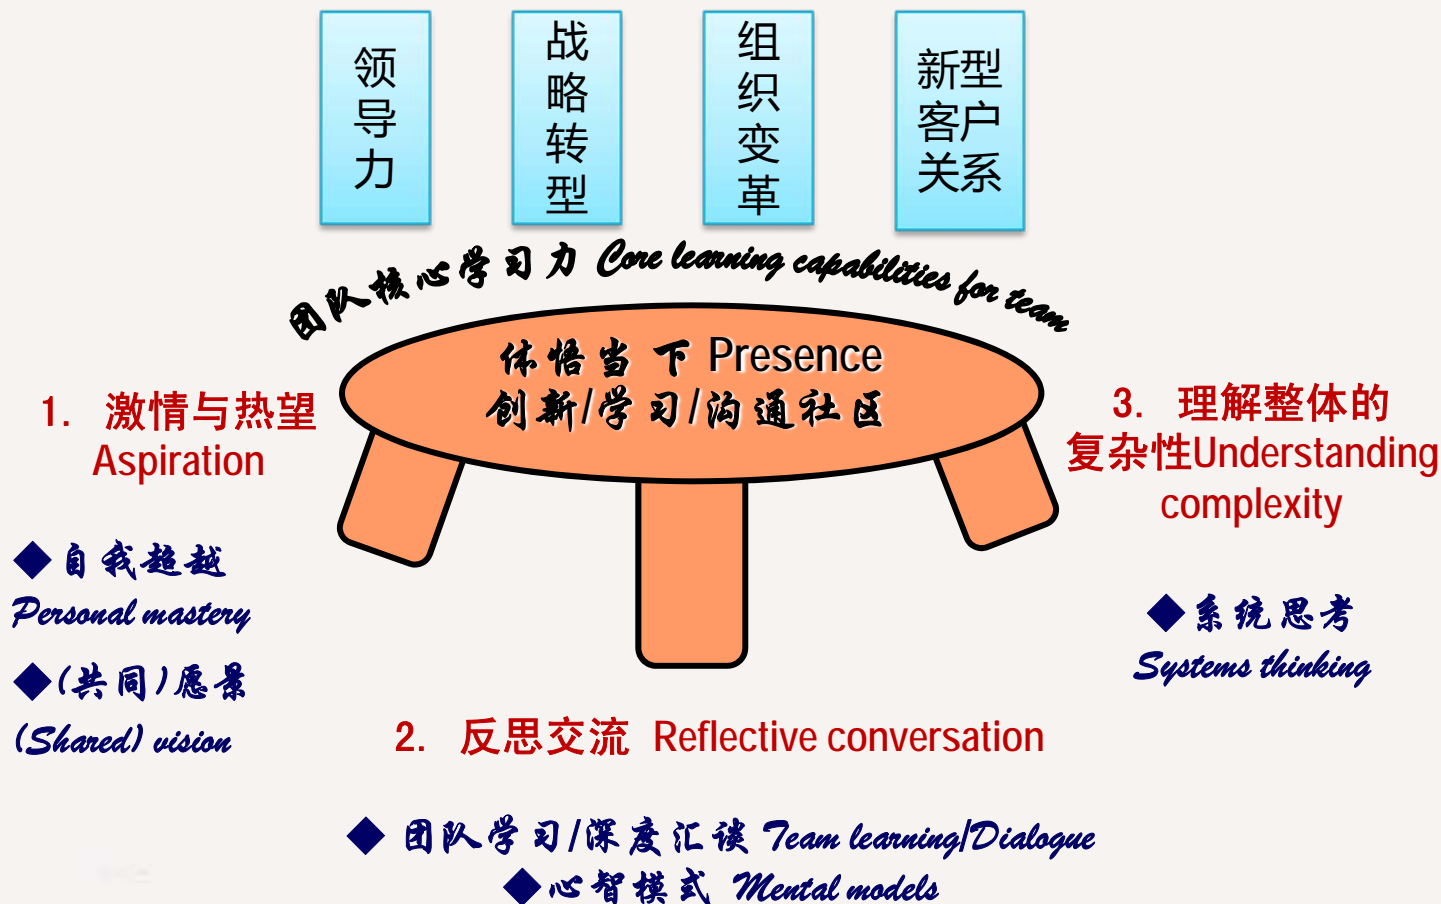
领导力

战略转型

组织变革

新型客户关系

团队核心学习力 Core learning capabilities for team

体悟当下 Presence
创新/学习/沟通社区

1. 激情与热望 Aspiration

◆自我超越 Personal mastery

◆(共同)愿景 (Shared) vision

3. 理解整体的复杂性Understanding complexity

◆系统思考 Systems thinking

2. 反思交流 Reflective conversation

◆ 团队学习/深度汇谈 Team learning/Dialogue
◆心智模式 Mental models